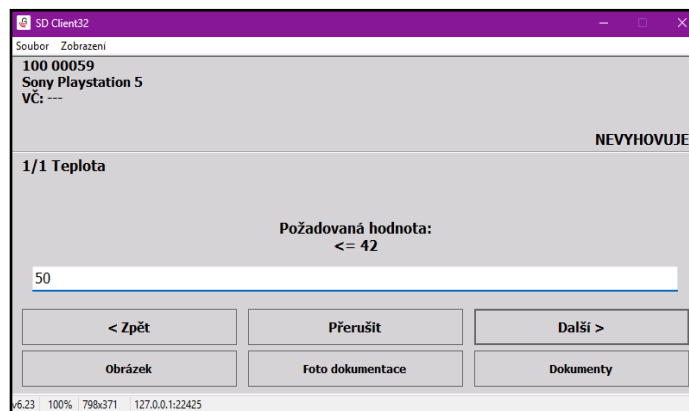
SD Client32

Soubor Zobrazení

100 00059
Sony Playstation 5
VČ: ---

NEVYHOVUJE

1/1 Teplota

Požadovaná hodnota:
<= 42

50

< Zpět
Přerušit
Další >
Obrázek
Foto dokumentace
Dokumenty

v6.23 100% 798x371 127.0.0.1:22425